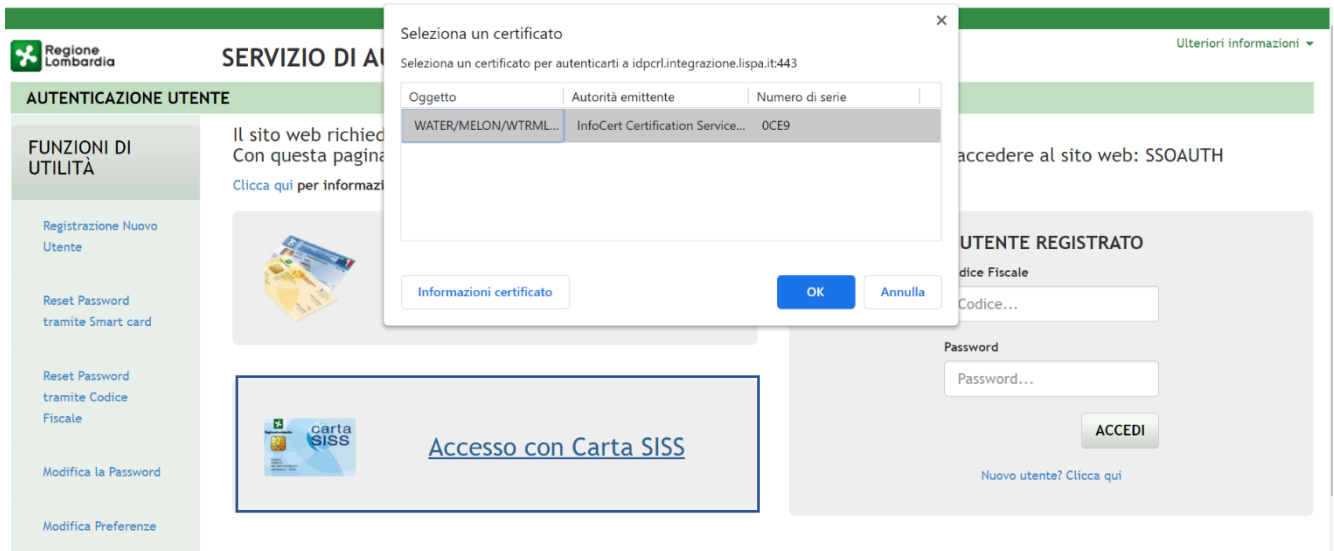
Regione Lombardia

SERVIZIO DI AU

Ulteriori informazioni

AUTENTICAZIONE UTENTE

FUNZIONI DI UTILITÀ

Registrazione Nuovo Utente

Reset Password tramite Smart card

Reset Password tramite Codice Fiscale

Modifica la Password

Modifica Preferenze

Il sito web richied
Con questa pagina

accedere al sito web: SSOAUTH

Clicca qui per informazi

Accesso con Carta SISS

carta SISS

UTENTE REGISTRATO

dice Fiscale

Codice...

Password

Password...

ACCEDI

Nuovo utente? Clicca qui

Seleziona un certificato

Seleziona un certificato per autenticarti a idpcrl.integrazione.lispa.it:443

| Oggetto | Autorità emittente | Numero di serie |
|---|---|---|
| WATER/MELON/WTRML... | InfoCert Certification Service... | 0CE9 |

Informazioni certificato

OK

Annulla